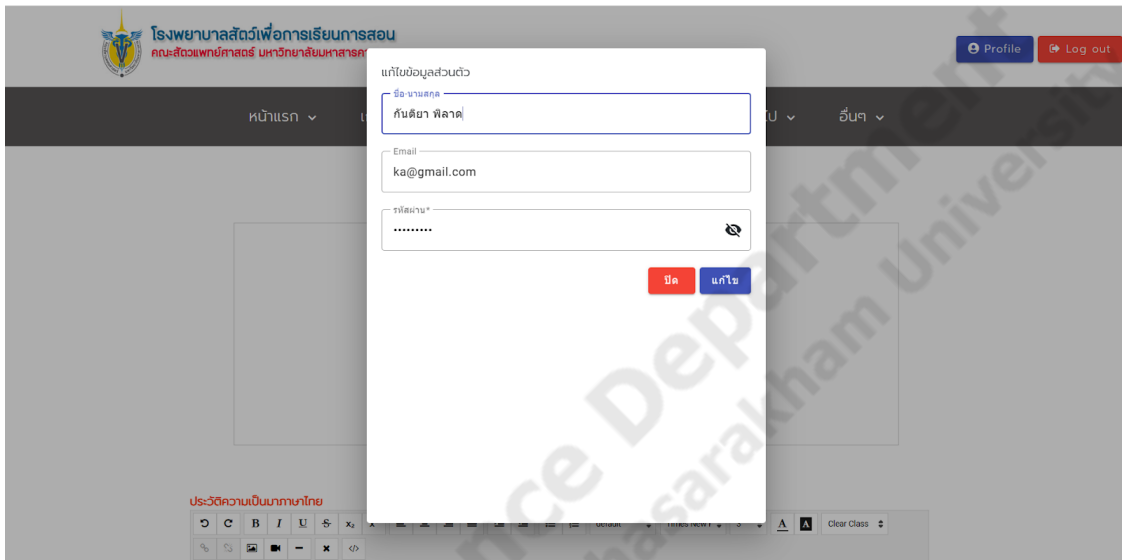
โรงพยาบาลสัตว์เพื่อการเรียนการสอน
คณะสัตวแพทยศาสตร์ มหาวิทยาลัยมหาสารค

Profile
Log out

หน้าแรก
ป
อื่นๆ

แก้ไขข้อมูลส่วนตัว

ชื่อ-นามสกุล
กันติยา พิลาด

Email
ka@gmail.com

รหัสผ่าน*
.........

ปิด
แก้ไข

ประวัติความเป็นมาภาษาไทย

B I U S $x_2$
Default
Times New
A A
Clear Class

nce Department
Mahasarakham University